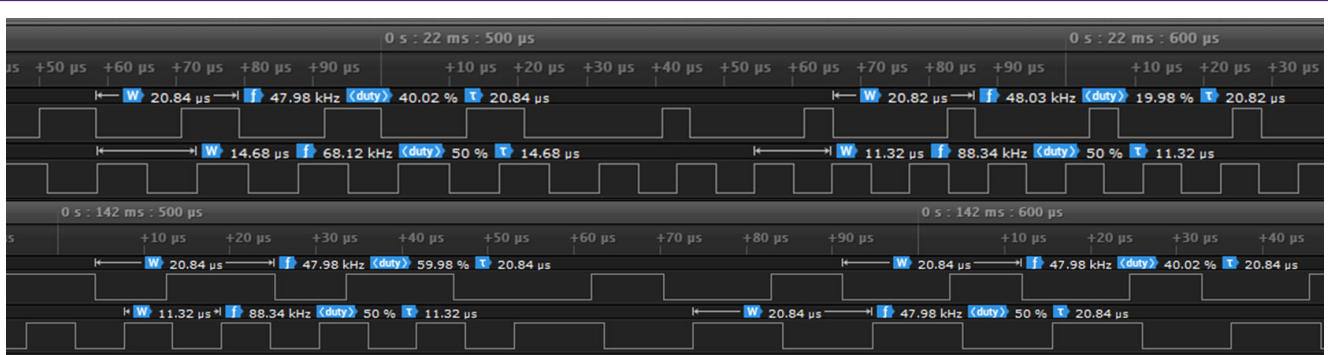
0 s : 22 ms : 500 µs
0 s : 22 ms : 600 µs
µs +50 µs +60 µs +70 µs +80 µs +90 µs +10 µs +20 µs +30 µs +40 µs +50 µs +60 µs +70 µs +80 µs +90 µs +10 µs +20 µs +30 µs

W 20.84 µs f 47.98 kHz duty 40.02 % τ 20.84 µs
W 20.82 µs f 48.03 kHz duty 19.98 % τ 20.82 µs

W 14.68 µs f 68.12 kHz duty 50 % τ 14.68 µs
W 11.32 µs f 88.34 kHz duty 50 % τ 11.32 µs

0 s : 142 ms : 500 µs
0 s : 142 ms : 600 µs
s +10 µs +20 µs +30 µs +40 µs +50 µs +60 µs +70 µs +80 µs +90 µs +10 µs +20 µs +30 µs +40 µs

W 20.84 µs f 47.98 kHz duty 59.98 % τ 20.84 µs
W 20.84 µs f 47.98 kHz duty 40.02 % τ 20.84 µs

W 11.32 µs f 88.34 kHz duty 50 % τ 11.32 µs
W 20.84 µs f 47.98 kHz duty 50 % τ 20.84 µs